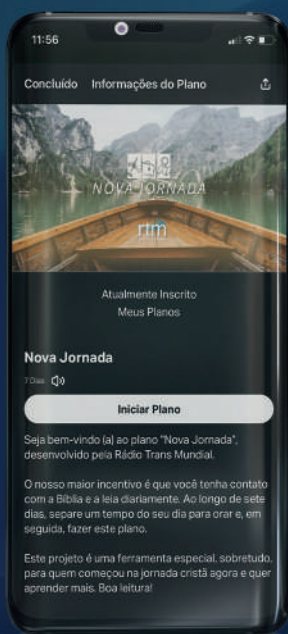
11:56

Concluído Informações do Plano

NOVA JORNADA

rtm

Atualmente Inscrito
Meus Planos

Nova Jornada

7 Dias

Iniciar Plano

Seja bem-vindo (a) ao plano "Nova Jornada", desenvolvido pela Rádio Trans Mundial.

O nosso maior incentivo é que você tenha contato com a Bíblia e a leia diariamente. Ao longo de sete dias, separe um tempo do seu dia para orar e, em seguida, fazer este plano.

Este projeto é uma ferramenta especial, sobretudo, para quem começou na jornada cristã agora e quer aprender mais. Boa leitura!